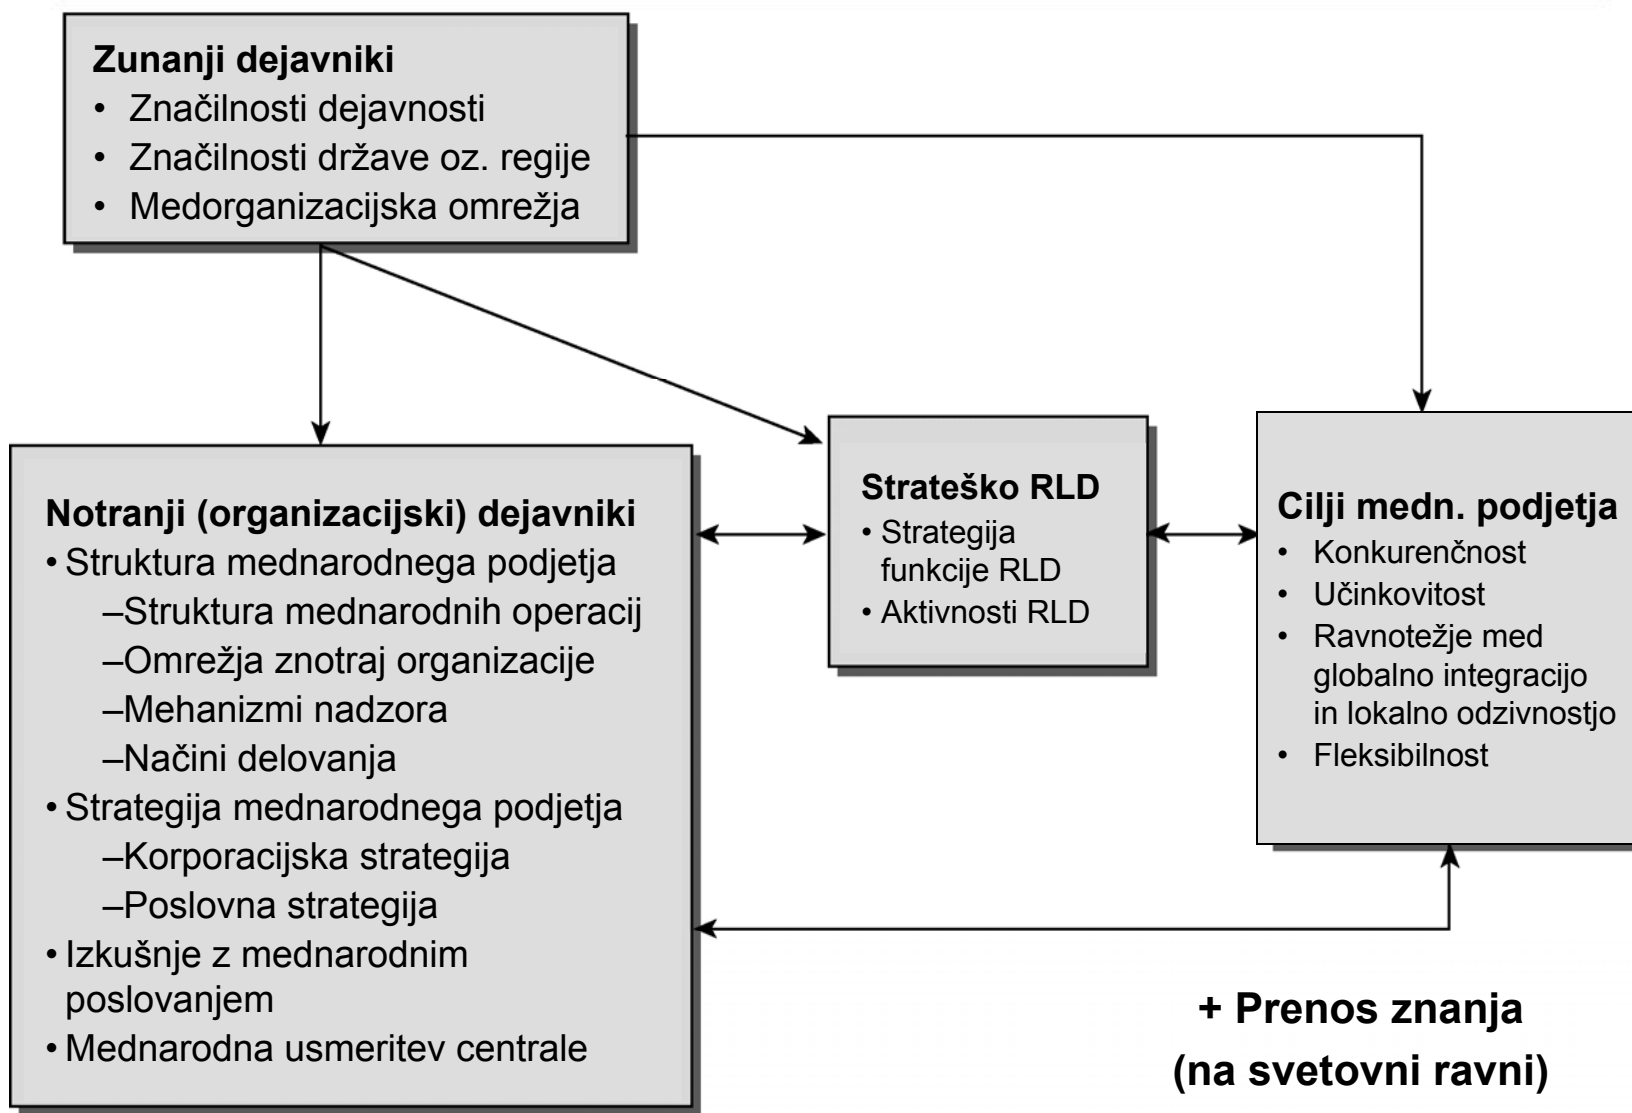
**Zunanji dejavniki**
- Značilnosti dejavnosti
- Značilnosti države oz. regije
- Medorganizacijska omrežja

**Notranji (organizacijski) dejavniki**
- Struktura mednarodnega podjetja
  –Struktura mednarodnih operacij
  –Omrežja znotraj organizacije
  –Mehanizmi nadzora
  –Načini delovanja
- Strategija mednarodnega podjetja
  –Korporacijska strategija
  –Poslovna strategija
- Izkušnje z mednarodnim poslovanjem
- Mednarodna usmeritev centrale

**Strateško RLD**
- Strategija funkcije RLD
- Aktivnosti RLD

**Cilji medn. podjetja**
- Konkurenčnost
- Učinkovitost
- Ravnotežje med globalno integracijo in lokalno odzivnostjo
- Fleksibilnost

**+ Prenos znanja (na svetovni ravni)**